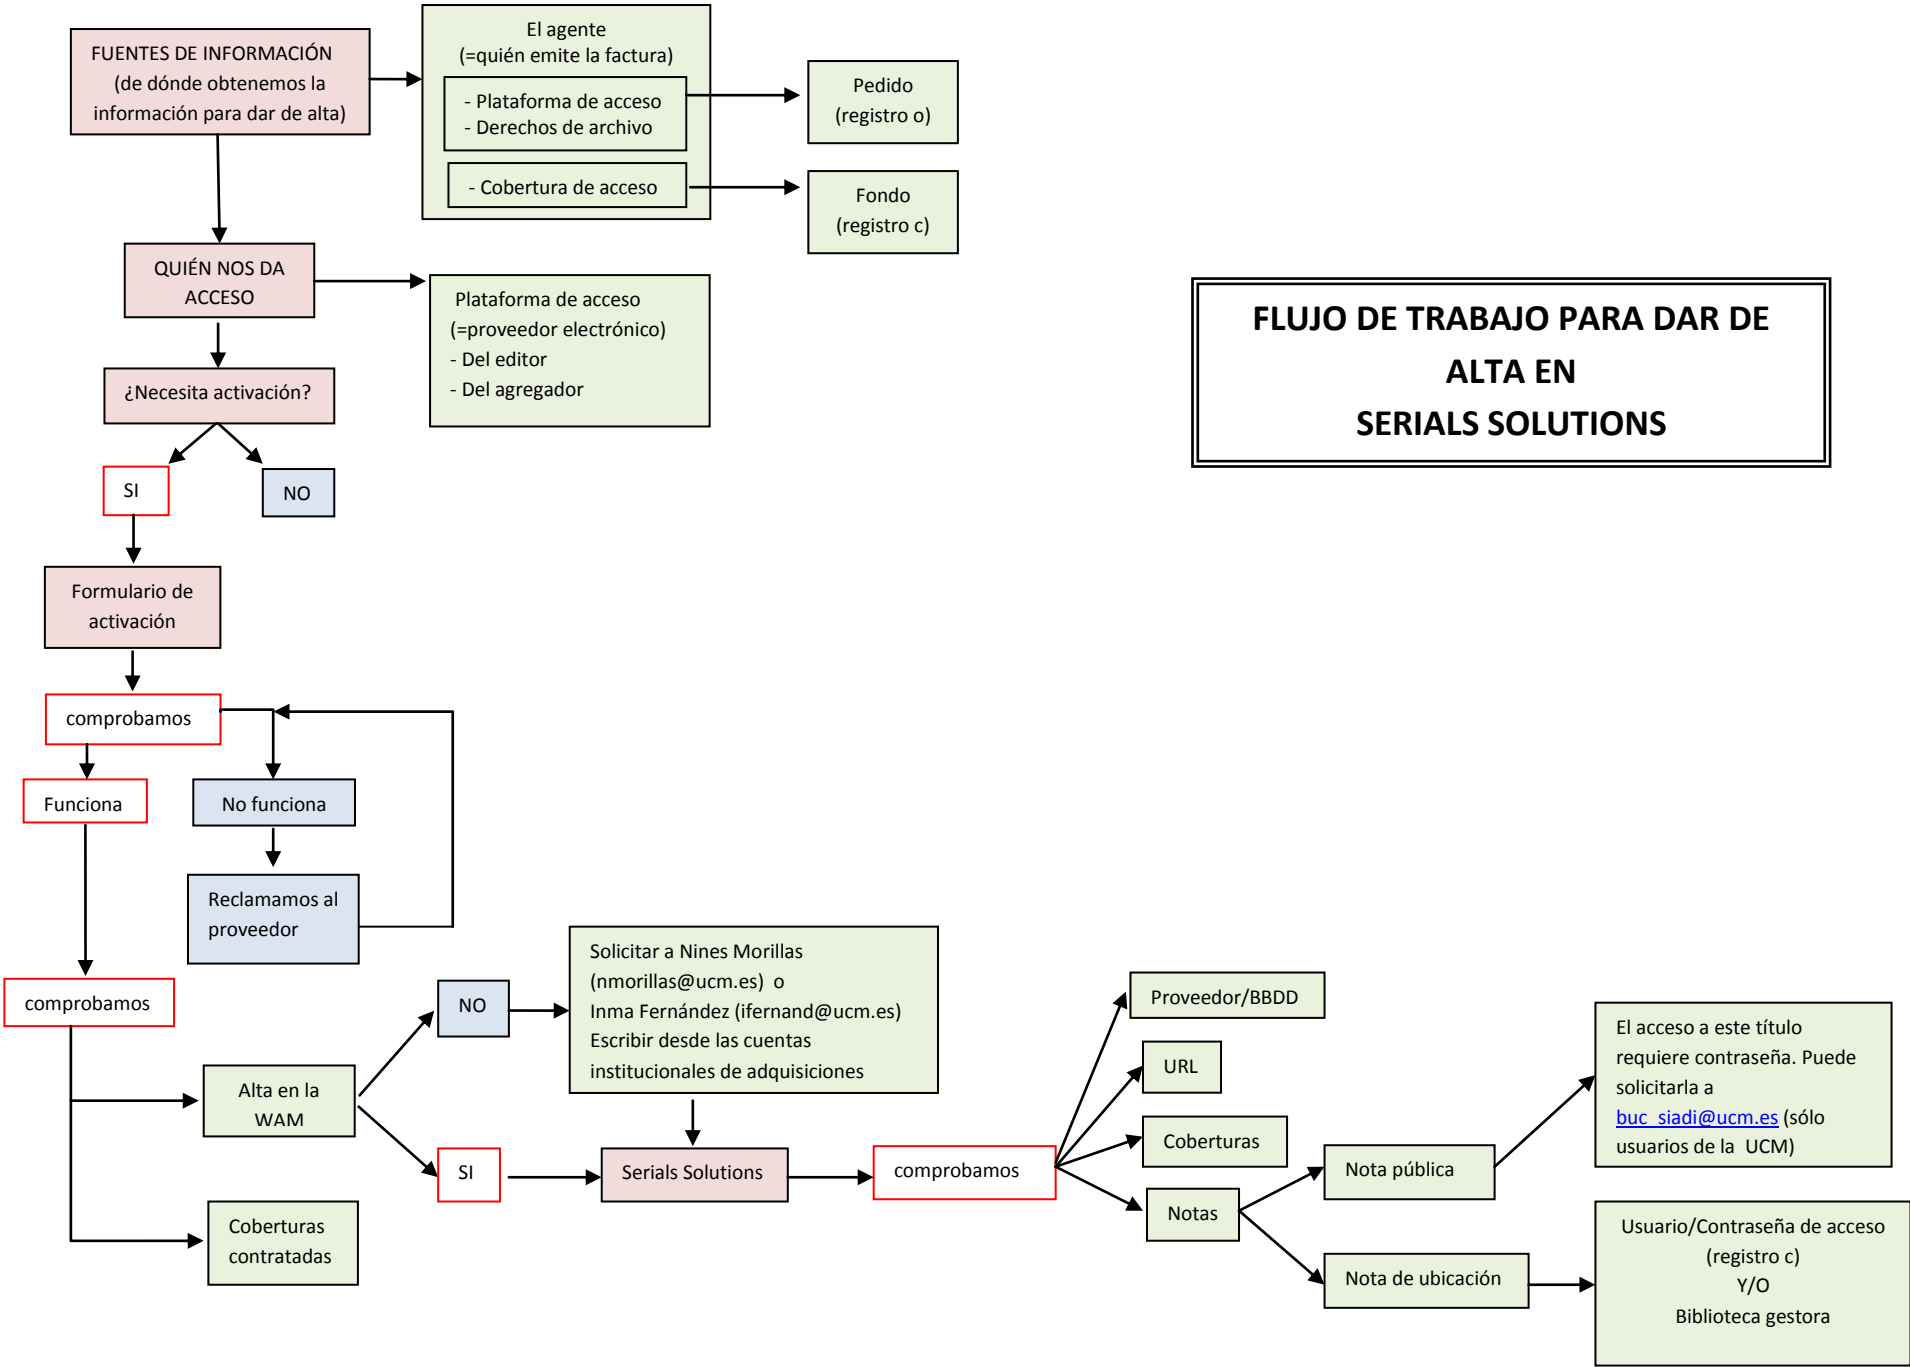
FUENTES DE INFORMACIÓN
(de dónde obtenemos la información para dar de alta)

El agente
(=quién emite la factura)

- Plataforma de acceso
- Derechos de archivo

- Cobertura de acceso

Pedido
(registro o)

Fondo
(registro c)

QUIÉN NOS DA ACCESO

Plataforma de acceso
(=proveedor electrónico)
- Del editor
- Del agregador

FLUJO DE TRABAJO PARA DAR DE ALTA EN
SERIALS SOLUTIONS

¿Necesita activación?

SI

NO

Formulario de activación

comprobamos

Funciona

No funciona

Reclamamos al proveedor

comprobamos

NO

Solicitar a Nines Morillas (nmorillas@ucm.es) o
Inma Fernández (ifernand@ucm.es)
Escribir desde las cuentas institucionales de adquisiciones

Alta en la WAM

SI

Serials Solutions

comprobamos

Coberturas contratadas

Proveedor/BBDD

URL

Coberturas

Notas

Nota pública

Nota de ubicación

El acceso a este título requiere contraseña. Puede solicitarla a buc_siadi@ucm.es (sólo usuarios de la UCM)

Usuario/Contraseña de acceso
(registro c)
Y/O
Biblioteca gestora